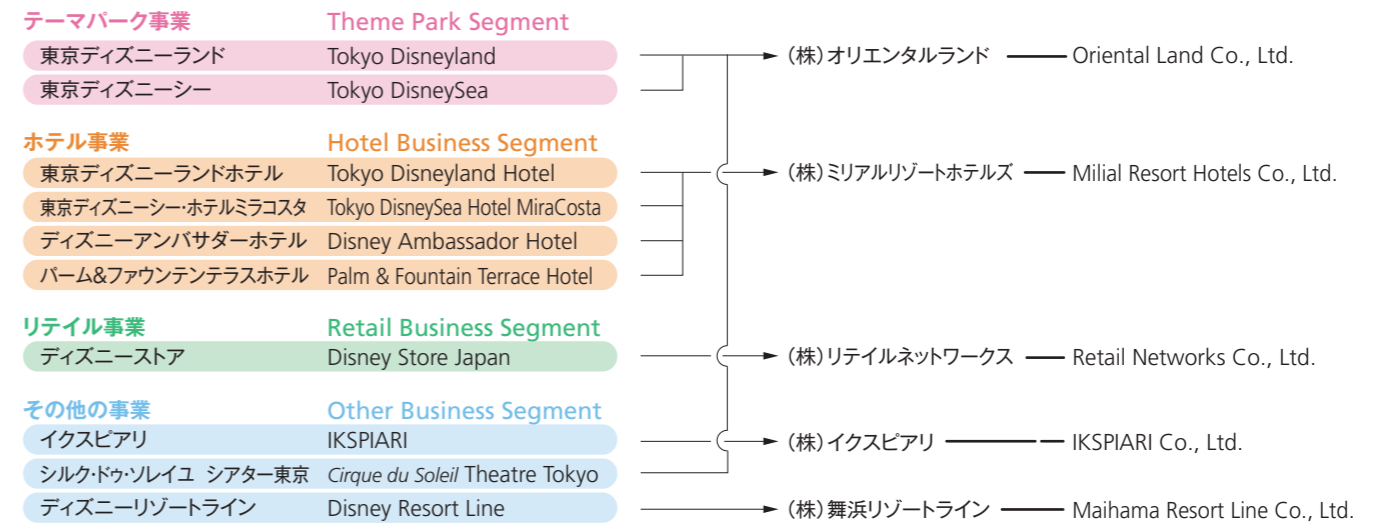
テーマパーク事業　Theme Park Segment

| | |
|---|---|
| 東京ディズニーランド | Tokyo Disneyland |
| 東京ディズニーシー | Tokyo DisneySea |

(株)オリエンタルランド — Oriental Land Co., Ltd.

ホテル事業　Hotel Business Segment

| | |
|---|---|
| 東京ディズニーランドホテル | Tokyo Disneyland Hotel |
| 東京ディズニーシー・ホテルミラコスタ | Tokyo DisneySea Hotel MiraCosta |
| ディズニーアンバサダーホテル | Disney Ambassador Hotel |
| パーム&ファウンテンテラスホテル | Palm & Fountain Terrace Hotel |

(株)ミリアルリゾートホテルズ — Milial Resort Hotels Co., Ltd.

リテイル事業　Retail Business Segment

| | |
|---|---|
| ディズニーストア | Disney Store Japan |

(株)リテイルネットワークス — Retail Networks Co., Ltd.

その他の事業　Other Business Segment

| | |
|---|---|
| イクスピアリ | IKSPIARI |
| シルク・ドゥ・ソレイユ シアター東京 | Cirque du Soleil Theatre Tokyo |
| ディズニーリゾートライン | Disney Resort Line |

(株)イクスピアリ — IKSPIARI Co., Ltd.

(株)舞浜リゾートライン — Maihama Resort Line Co., Ltd.